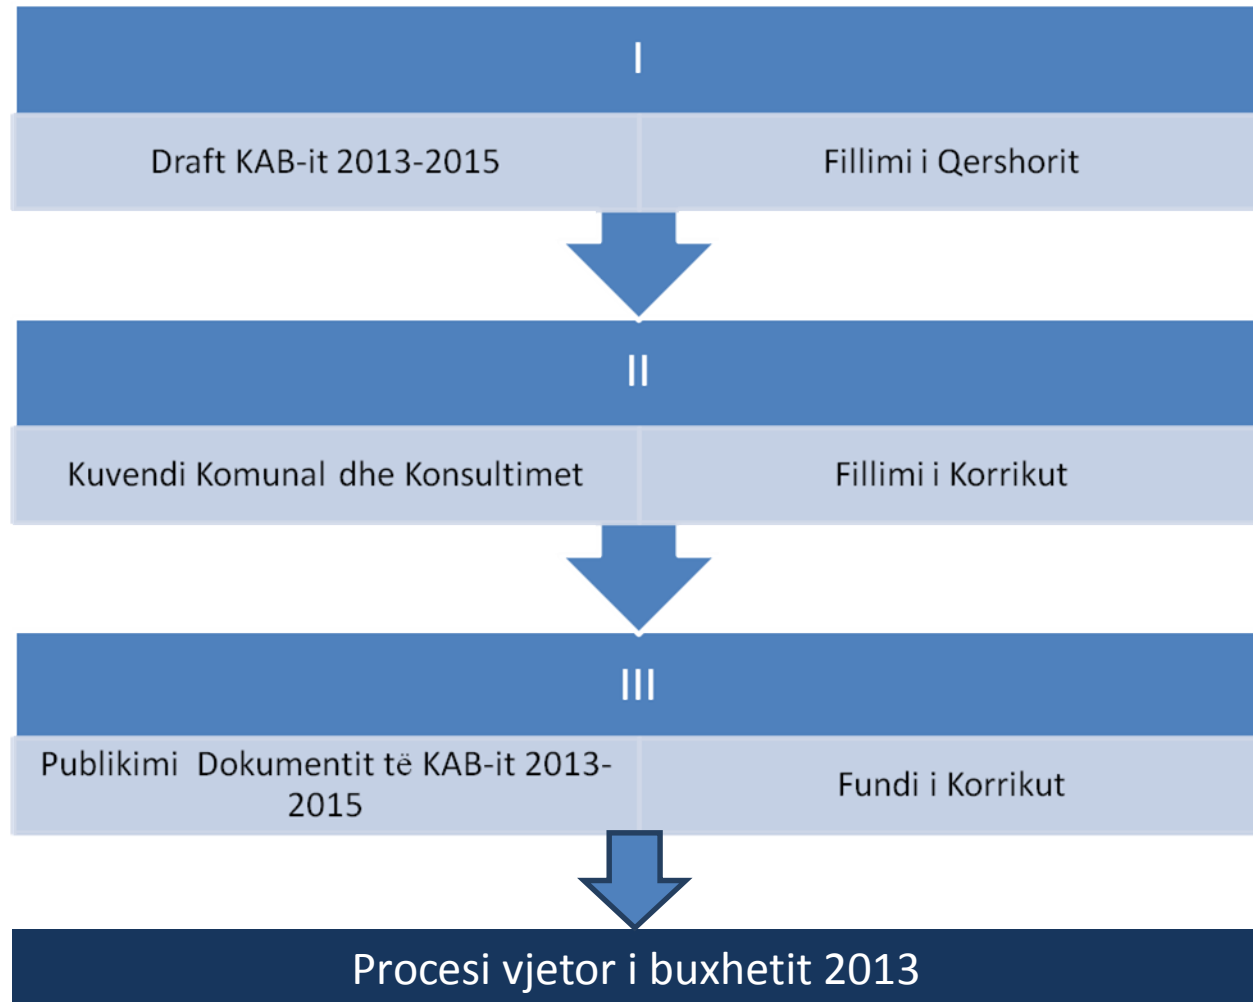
I

| Draft KAB-it 2013-2015 | Fillimi i Qershorit |
|---|---|

II

| Kuvendi Komunal dhe Konsultimet | Fillimi i Korrikut |
|---|---|

III

| Publikimi Dokumentit të KAB-it 2013-2015 | Fundi i Korrikut |
|---|---|

Procesi vjetor i buxhetit 2013